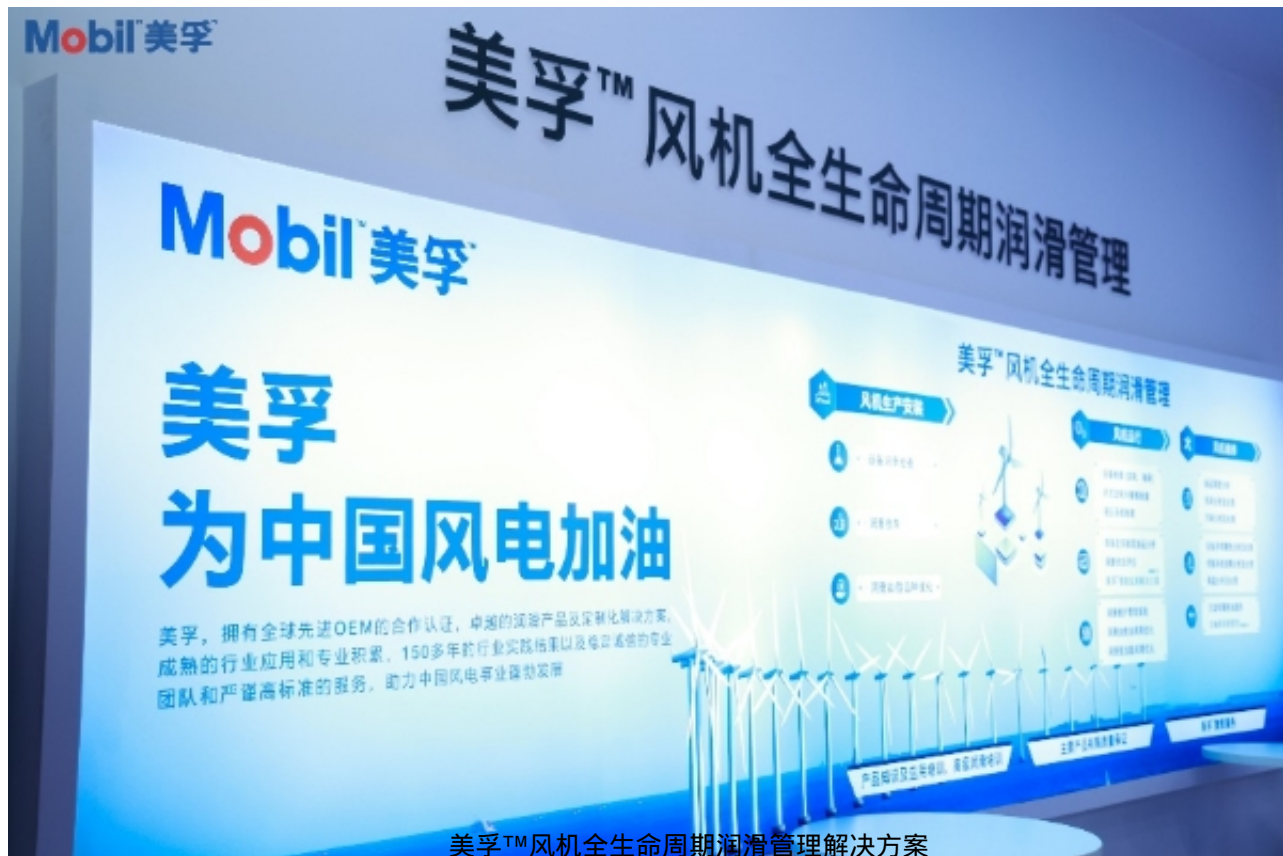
Mobil 美孚

美孚™ 风机全生命周期润滑管理

Mobil 美孚

美孚
为中国风电加油

美孚，拥有全球先进OEM的合作认证，卓越的润滑产品及定制化解决方案，成熟的行业应用和专业积累，150多年的行业实践积累以及综合诸领的专业团队和严谨高标准的服务，助力中国风电事业蓬勃发展

美孚™ 风机全生命周期润滑管理

风机生产安装

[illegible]

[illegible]

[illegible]

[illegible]

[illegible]

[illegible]

美孚™风机全生命周期润滑管理解决方案